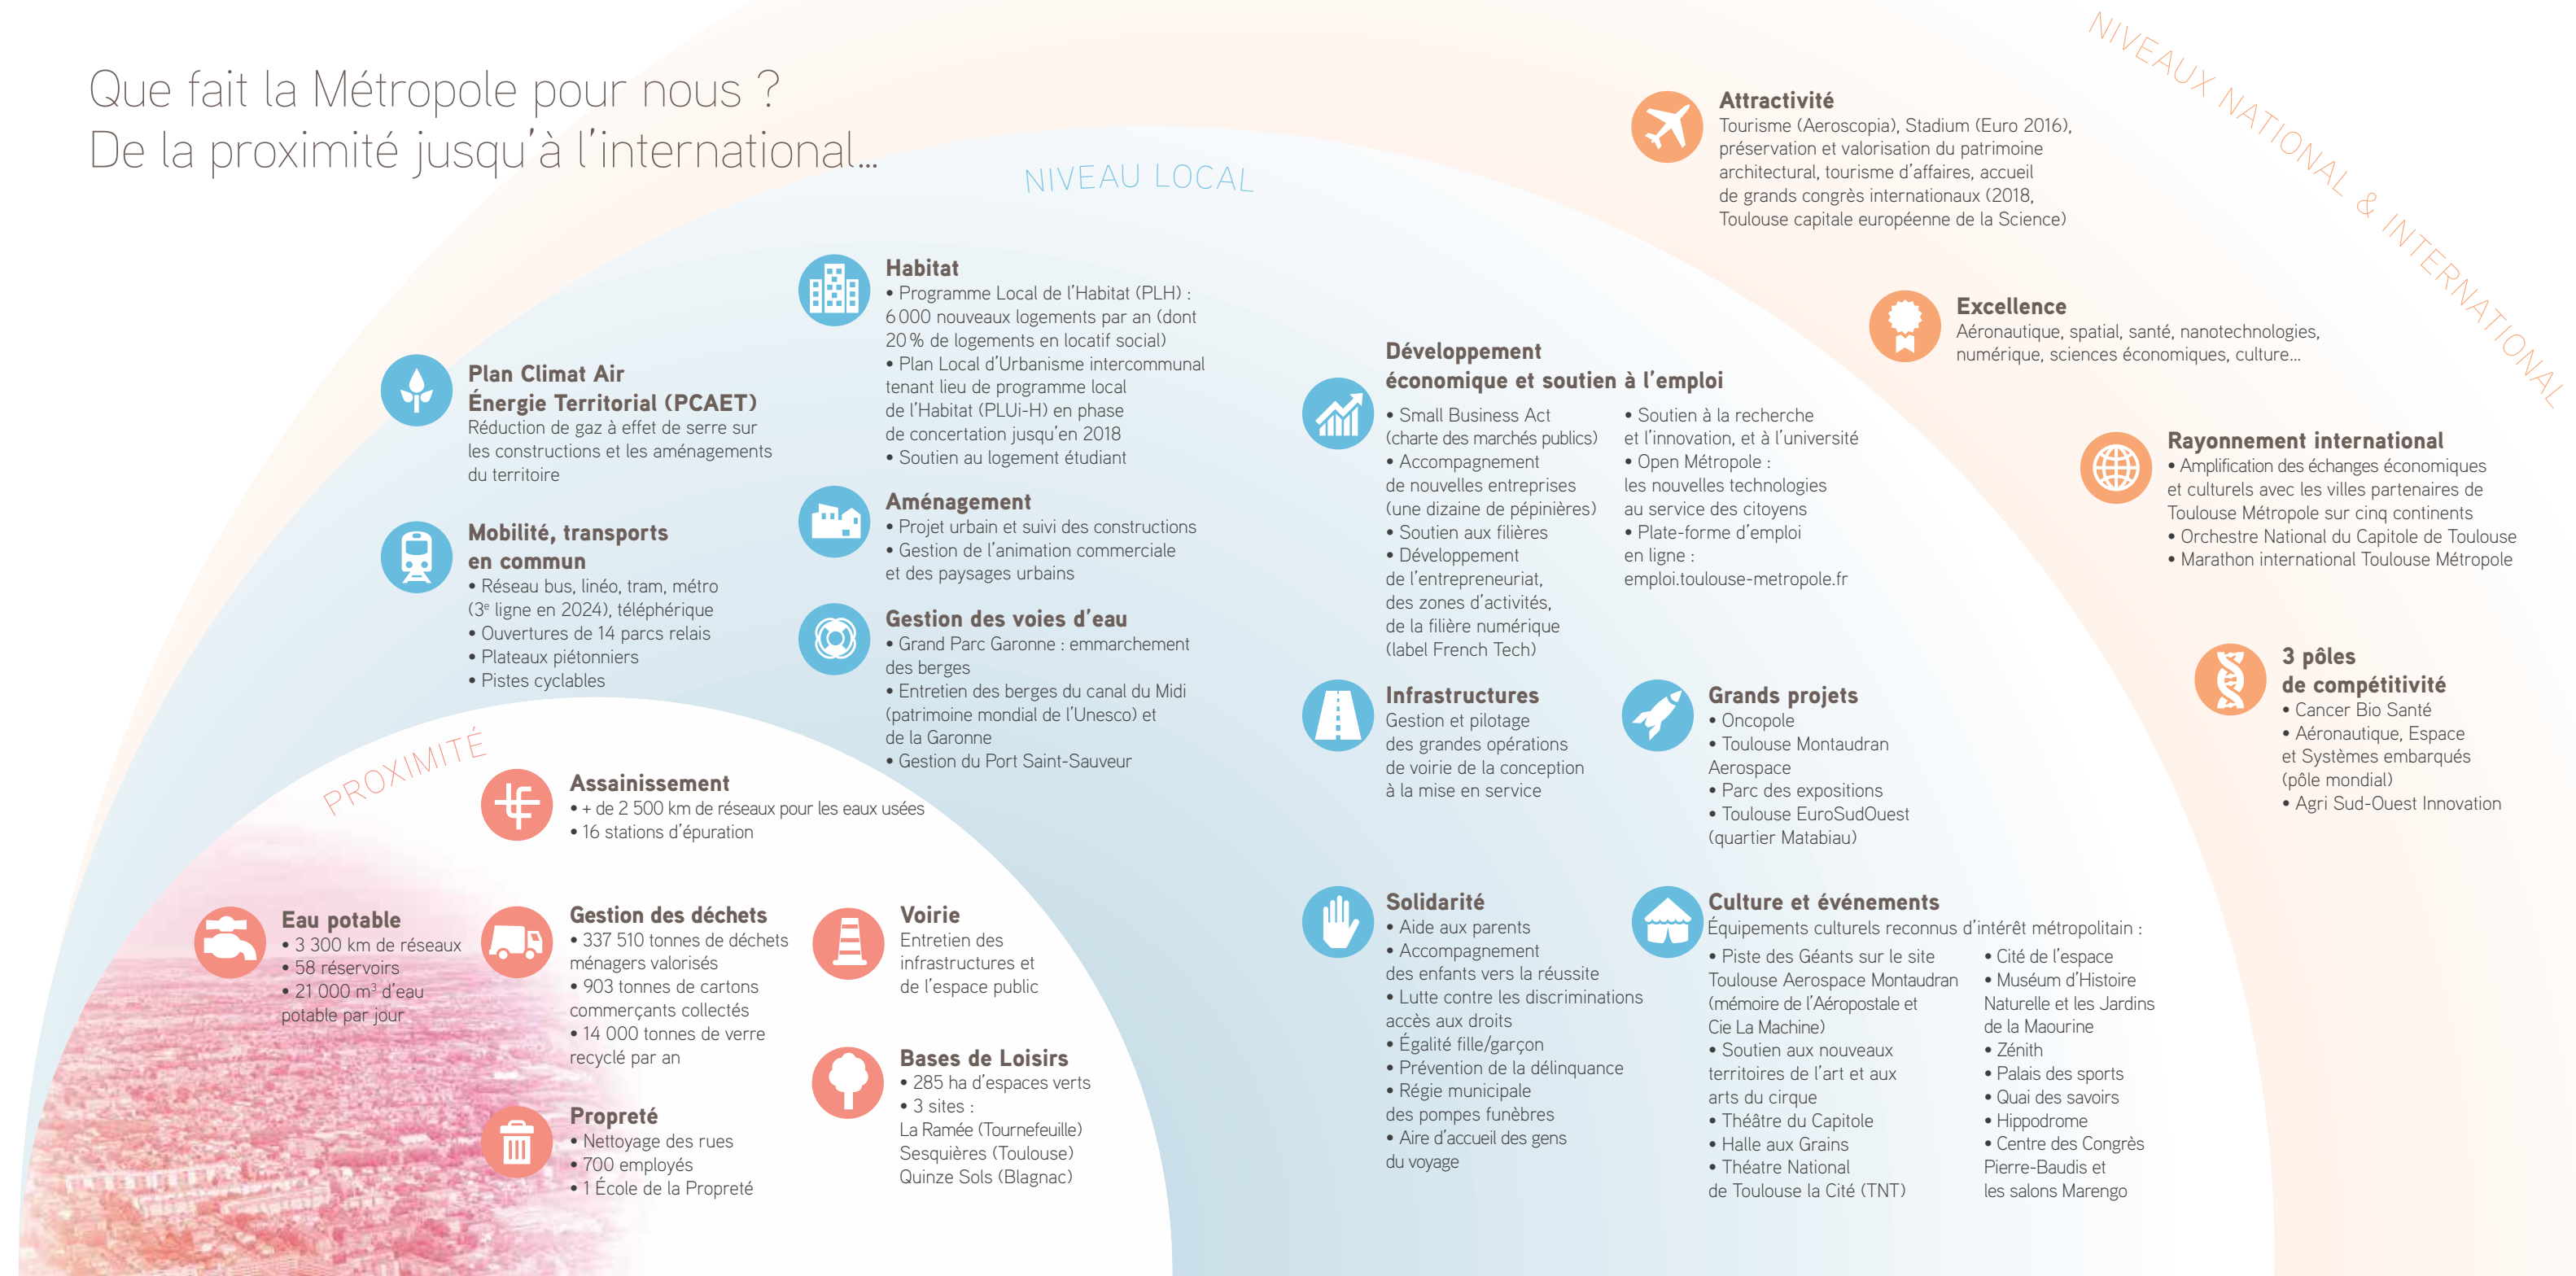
Que fait la Métropole pour nous ?
De la proximité jusqu'à l'international...

NIVEAU LOCAL

NIVEAUX NATIONAL & INTERNATIONAL

PROXIMITÉ

Attractivité
Tourisme (Aeroscopia), Stadium (Euro 2016), préservation et valorisation du patrimoine architectural, tourisme d'affaires, accueil de grands congrès internationaux (2018, Toulouse capitale européenne de la Science)

Excellence
Aéronautique, spatial, santé, nanotechnologies, numérique, sciences économiques, culture...

Rayonnement international
• Amplification des échanges économiques et culturels avec les villes partenaires de Toulouse Métropole sur cinq continents
• Orchestre National du Capitole de Toulouse
• Marathon international Toulouse Métropole

3 pôles de compétitivité
• Cancer Bio Santé
• Aéronautique, Espace et Systèmes embarqués (pôle mondial)
• Agri Sud-Ouest Innovation

Habitat
• Programme Local de l'Habitat (PLH) : 6 000 nouveaux logements par an (dont 20 % de logements en locatif social)
• Plan Local d'Urbanisme intercommunal tenant lieu de programme local de l'Habitat (PLUi-H) en phase de concertation jusqu'en 2018
• Soutien au logement étudiant

Plan Climat Air Énergie Territorial (PCAET)
Réduction de gaz à effet de serre sur les constructions et les aménagements du territoire

Mobilité, transports en commun
• Réseau bus, linéo, tram, métro (3$^e$ ligne en 2024), téléphérique
• Ouvertures de 14 parcs relais
• Plateaux piétonniers
• Pistes cyclables

Aménagement
• Projet urbain et suivi des constructions
• Gestion de l'animation commerciale et des paysages urbains

Gestion des voies d'eau
• Grand Parc Garonne : emmarchement des berges
• Entretien des berges du canal du Midi (patrimoine mondial de l'Unesco) et de la Garonne
• Gestion du Port Saint-Sauveur

Développement économique et soutien à l'emploi
• Small Business Act (charte des marchés publics)
• Accompagnement de nouvelles entreprises (une dizaine de pépinières)
• Soutien aux filières
• Développement de l'entrepreneuriat, des zones d'activités, de la filière numérique (label French Tech)
• Soutien à la recherche et l'innovation, et à l'université
• Open Métropole : les nouvelles technologies au service des citoyens
• Plate-forme d'emploi en ligne : emploi.toulouse-metropole.fr

Infrastructures
Gestion et pilotage des grandes opérations de voirie de la conception à la mise en service

Grands projets
• Oncopole
• Toulouse Montaudran Aerospace
• Parc des expositions
• Toulouse EuroSudOuest (quartier Matabiau)

Assainissement
• + de 2 500 km de réseaux pour les eaux usées
• 16 stations d'épuration

Eau potable
• 3 300 km de réseaux
• 58 réservoirs
• 21 000 m$^3$ d'eau potable par jour

Gestion des déchets
• 337 510 tonnes de déchets ménagers valorisés
• 903 tonnes de cartons commerçants collectés
• 14 000 tonnes de verre recyclé par an

Voirie
Entretien des infrastructures et de l'espace public

Bases de Loisirs
• 285 ha d'espaces verts
• 3 sites :
La Ramée (Tournefeuille)
Sesquières (Toulouse)
Quinze Sols (Blagnac)

Propreté
• Nettoyage des rues
• 700 employés
• 1 École de la Propreté

Solidarité
• Aide aux parents
• Accompagnement des enfants vers la réussite
• Lutte contre les discriminations accès aux droits
• Égalité fille/garçon
• Prévention de la délinquance
• Régie municipale des pompes funèbres
• Aire d'accueil des gens du voyage

Culture et événements
Équipements culturels reconnus d'intérêt métropolitain :
• Piste des Géants sur le site Toulouse Aerospace Montaudran (mémoire de l'Aéropostale et Cie La Machine)
• Soutien aux nouveaux territoires de l'art et aux arts du cirque
• Théâtre du Capitole
• Halle aux Grains
• Théâtre National de Toulouse la Cité (TNT)
• Cité de l'espace
• Muséum d'Histoire Naturelle et les Jardins de la Maourine
• Zénith
• Palais des sports
• Quai des savoirs
• Hippodrome
• Centre des Congrès Pierre-Baudis et les salons Marengo